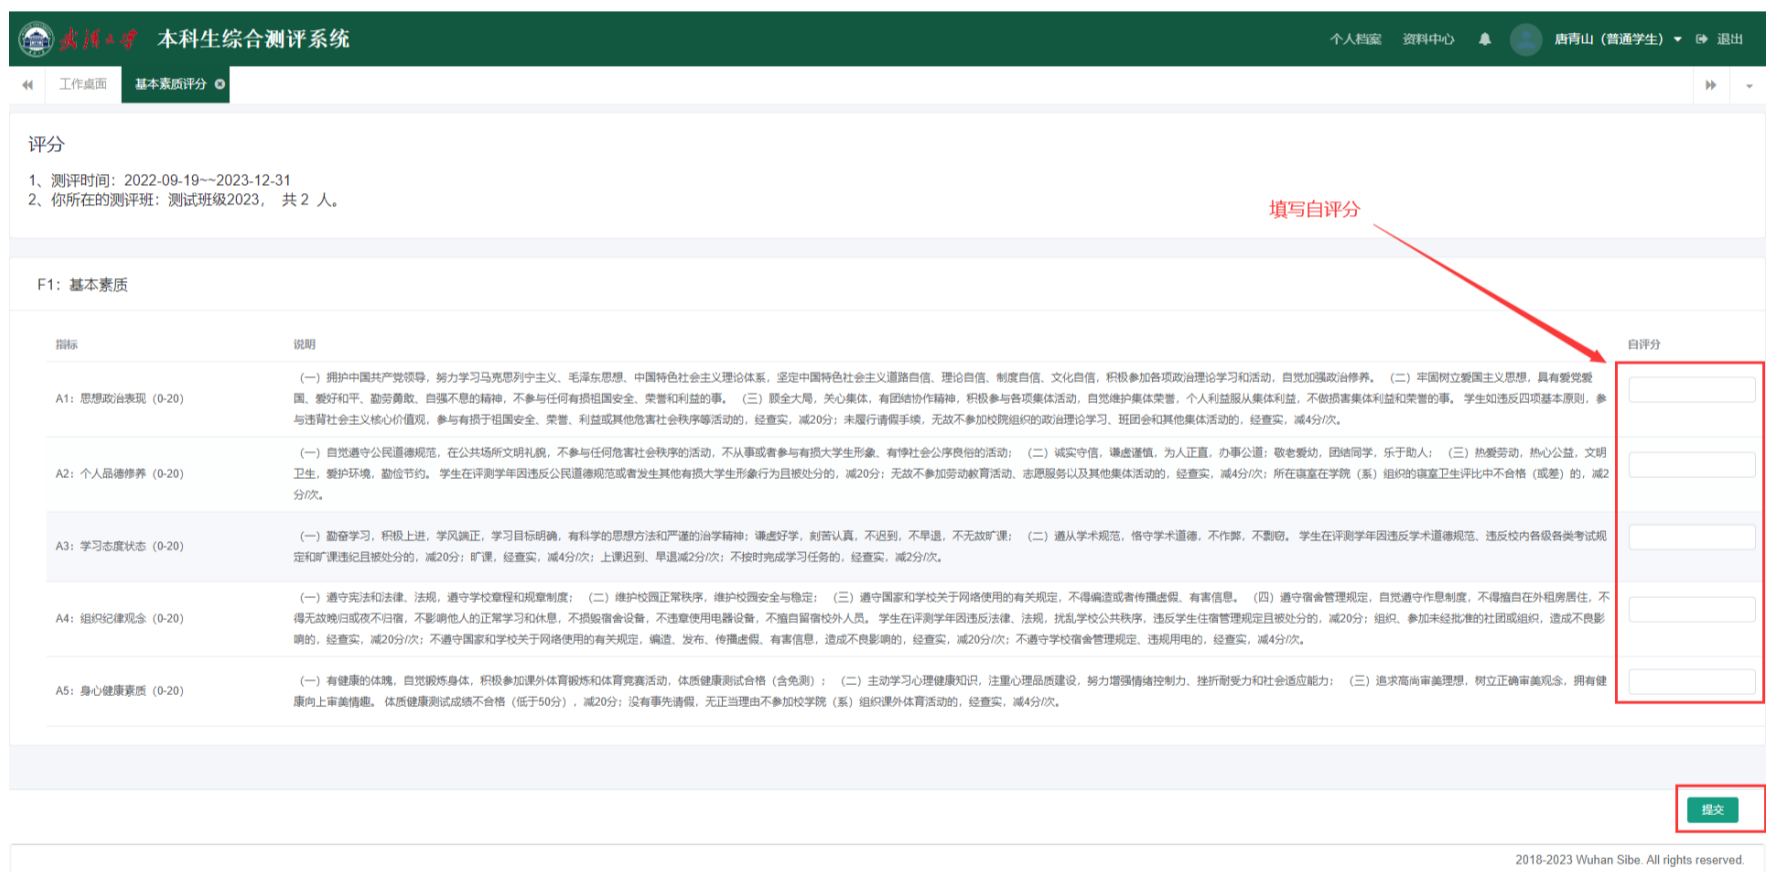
武昌首义学院 本科生综合测评系统

个人档案 资料中心 唐青山（普通学生） 退出

工作桌面 基本素质评分

评分

1、测评时间：2022-09-19~~2023-12-31
2、你所在的测评班：测试班级2023， 共 2 人。

填写自评分

F1：基本素质

| 指标 | 说明 | 自评分 |
|---|---|---|
| A1：思想政治表现（0-20） | （一）拥护中国共产党领导，努力学习马克思列宁主义、毛泽东思想、中国特色社会主义理论体系，坚定中国特色社会主义道路自信、理论自信、制度自信、文化自信，积极参加各项政治理论学习和活动，自觉加强政治修养。（二）牢固树立爱国主义思想，具有爱党爱国、爱好和平、勤劳勇敢、自强不息的精神，不参与任何有损祖国安全、荣誉和利益的事。（三）顾全大局，关心集体，有团结协作精神，积极参与各项集体活动，自觉维护集体荣誉，个人利益服从集体利益，不做损害集体利益和荣誉的事。学生如违反四项基本原则，参与违背社会主义核心价值观，参与有损于祖国安全、荣誉、利益或其他危害社会秩序等活动的，经查实，减20分；未履行请假手续，无故不参加校院组织的政治理论学习、班团会和其他集体活动的，经查实，减4分/次。 | |
| A2：个人品德修养（0-20） | （一）自觉遵守公民道德规范，在公共场所文明礼貌，不参与任何危害社会秩序的活动，不从事或者参与有损大学生形象、有悖社会公序良俗的活动；（二）诚实守信，谦虚谨慎，为人正直，办事公道；敬老爱幼，团结同学，乐于助人；（三）热爱劳动，热心公益，文明卫生，爱护环境，勤俭节约。学生在评测学年因违反公民道德规范或者发生其他有损大学生形象行为且被处分的，减20分；无故不参加劳动教育活动、志愿服务以及其他集体活动的，经查实，减4分/次；所在寝室在学院（系）组织的寝室卫生评比中不合格（或差）的，减2分/次。 | |
| A3：学习态度状态（0-20） | （一）勤奋学习，积极上进，学风端正，学习目标明确，有科学的思想方法和严谨的治学精神；谦虚好学，刻苦认真，不迟到，不早退，不无故旷课；（二）遵从学术规范，恪守学术道德，不作弊，不剽窃。学生在评测学年因违反学术道德规范、违反校内各级各类考试规定和旷课违纪且被处分的，减20分；旷课，经查实，减4分/次；上课迟到、早退减2分/次；不按时完成学习任务的，经查实，减2分/次。 | |
| A4：组织纪律观念（0-20） | （一）遵守宪法和法律、法规，遵守学校章程和规章制度；（二）维护校园正常秩序，维护校园安全与稳定；（三）遵守国家和学校关于网络使用的有关规定，不得编造或者传播虚假、有害信息。（四）遵守宿舍管理规定，自觉遵守作息制度，不得擅自在外租房居住，不得无故晚归或夜不归宿，不影响他人的正常学习和休息，不损毁宿舍设备，不违章使用电器设备，不擅自留宿校外人员。学生在评测学年因违反法律、法规，扰乱学校公共秩序，违反学生住宿管理规定且被处分的，减20分；组织、参加未经批准的社团或组织，造成不良影响的，经查实，减20分/次；不遵守国家和学校关于网络使用的有关规定，编造、发布、传播虚假、有害信息，造成不良影响的，经查实，减20分/次；不遵守学校宿舍管理规定、违规用电的，经查实，减4分/次。 | |
| A5：身心健康素质（0-20） | （一）有健康的体魄，自觉锻炼身体，积极参加课外体育锻炼和体育竞赛活动，体质健康测试合格（含免测）；（二）主动学习心理健康知识，注重心理品质建设，努力增强情绪控制力、挫折耐受力和社会适应能力；（三）追求高尚审美理想，树立正确审美观念，拥有健康向上审美情趣。体质健康测试成绩不合格（低于50分），减20分；没有事先请假，无正当理由不参加校学院（系）组织课外体育活动的，经查实，减4分/次。 | |

提交

2018-2023 Wuhan Sibe. All rights reserved.